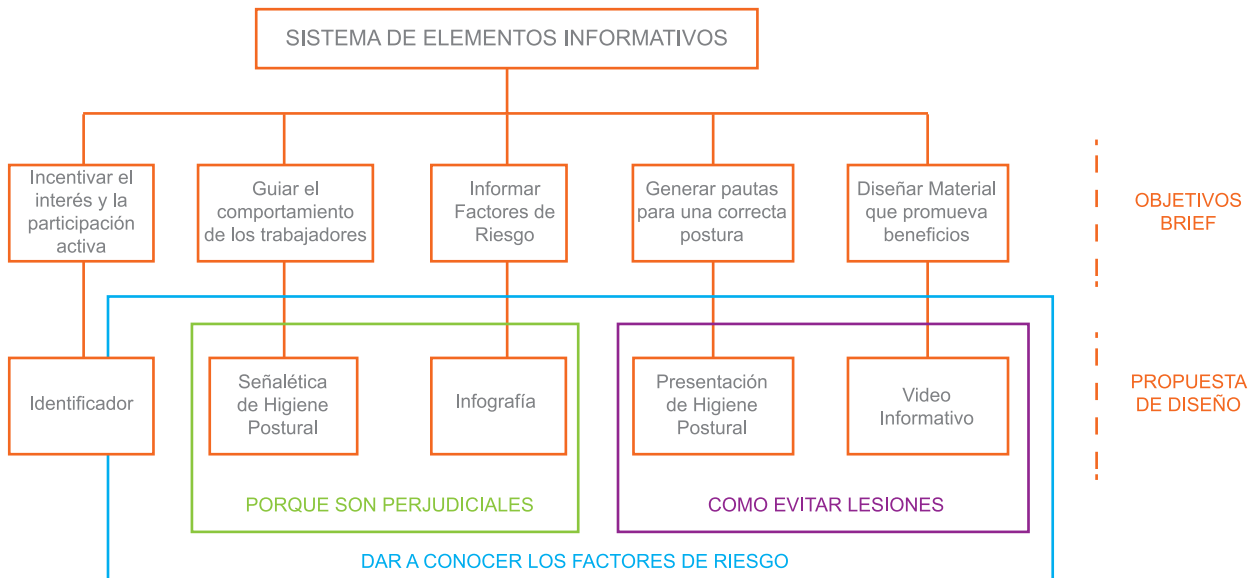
SISTEMA DE ELEMENTOS INFORMATIVOS

Incentivar el interés y la participación activa

Guiar el comportamiento de los trabajadores

Informar Factores de Riesgo

Generar pautas para una correcta postura

Diseñar Material que promueva beneficios

OBJETIVOS BRIEF

Identificador

Señalética de Higiene Postural

Infografía

Presentación de Higiene Postural

Video Informativo

PROPUESTA DE DISEÑO

PORQUE SON PERJUDICIALES

COMO EVITAR LESIONES

DAR A CONOCER LOS FACTORES DE RIESGO